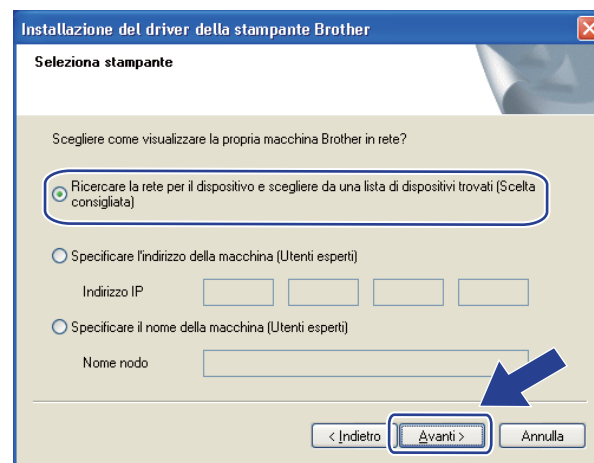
Installazione del driver della stampante Brother

Seleziona stampante

Scegliere come visualizzare la propria macchina Brother in rete?

Ricercare la rete per il dispositivo e scegliere da una lista di dispositivi trovati (Scelta consigliata)

Specificare l'indirizzo della macchina (Utenti esperti)

Indirizzo IP

Specificare il nome della macchina (Utenti esperti)

Nome nodo

< Indietro

Avanti >

Annulla